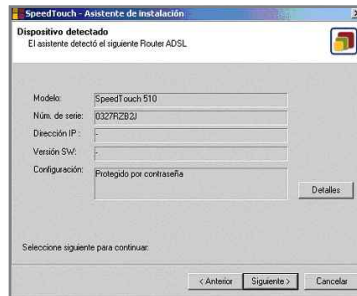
SpeedTouch - Asistente de instalación

Dispositivo detectado
El asistente detectó el siguiente Router ADSL

Modelo: SpeedTouch 510
Núm. de serie: 0327RZ82J
Dirección IP: -
Versión SW: -
Configuración: Protegido por contraseña

Detalles

Seleccione siguiente para continuar.

< Anterior Siguiente > Cancelar